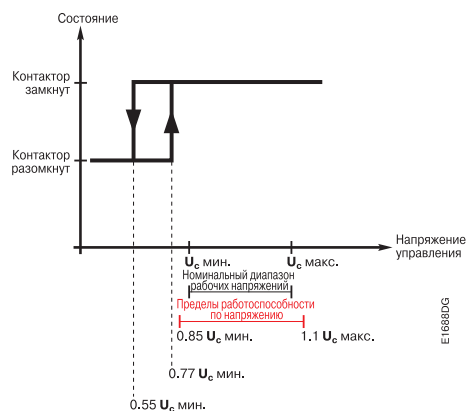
Состояние

Контактор замкнут

Контактор разомкнут

Напряжение управления

$U_c$ мин.

$U_c$ макс.

Номинальный диапазон рабочих напряжений

Пределы работоспособности по напряжению

0.85 $U_c$ мин.

1.1 $U_c$ макс.

0.77 $U_c$ мин.

0.55 $U_c$ мин.

E1668DG